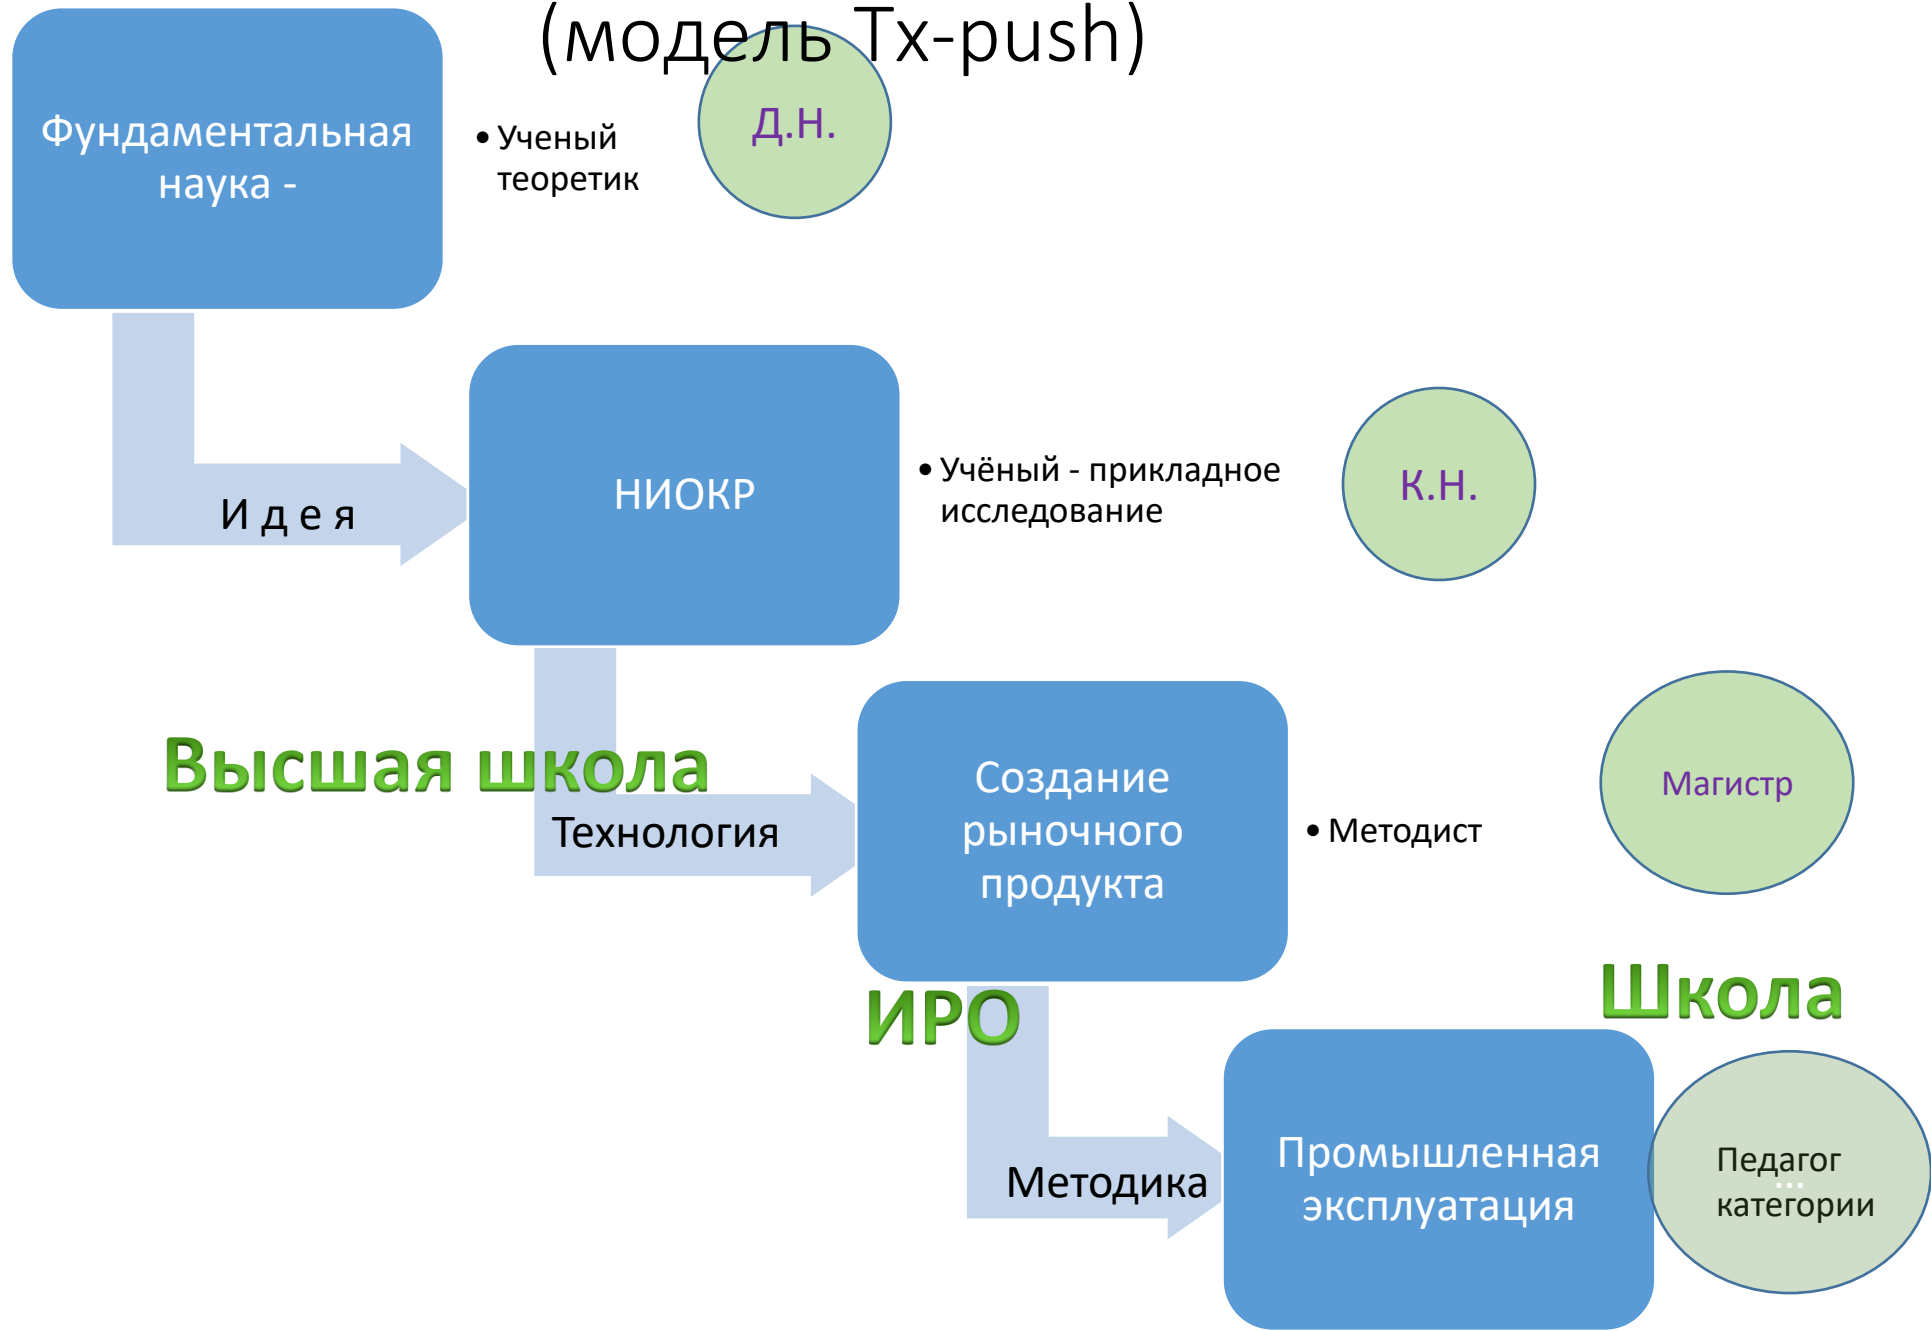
(модель Tx-push)

Фундаментальная наука -

• Ученый теоретик

Д.Н.

Идея

НИОКР

• Учёный - прикладное исследование

К.Н.

Высшая школа

Технология

Создание рыночного продукта

• Методист

Магистр

ИРО

Школа

Методика

Промышленная эксплуатация

Педагог категории